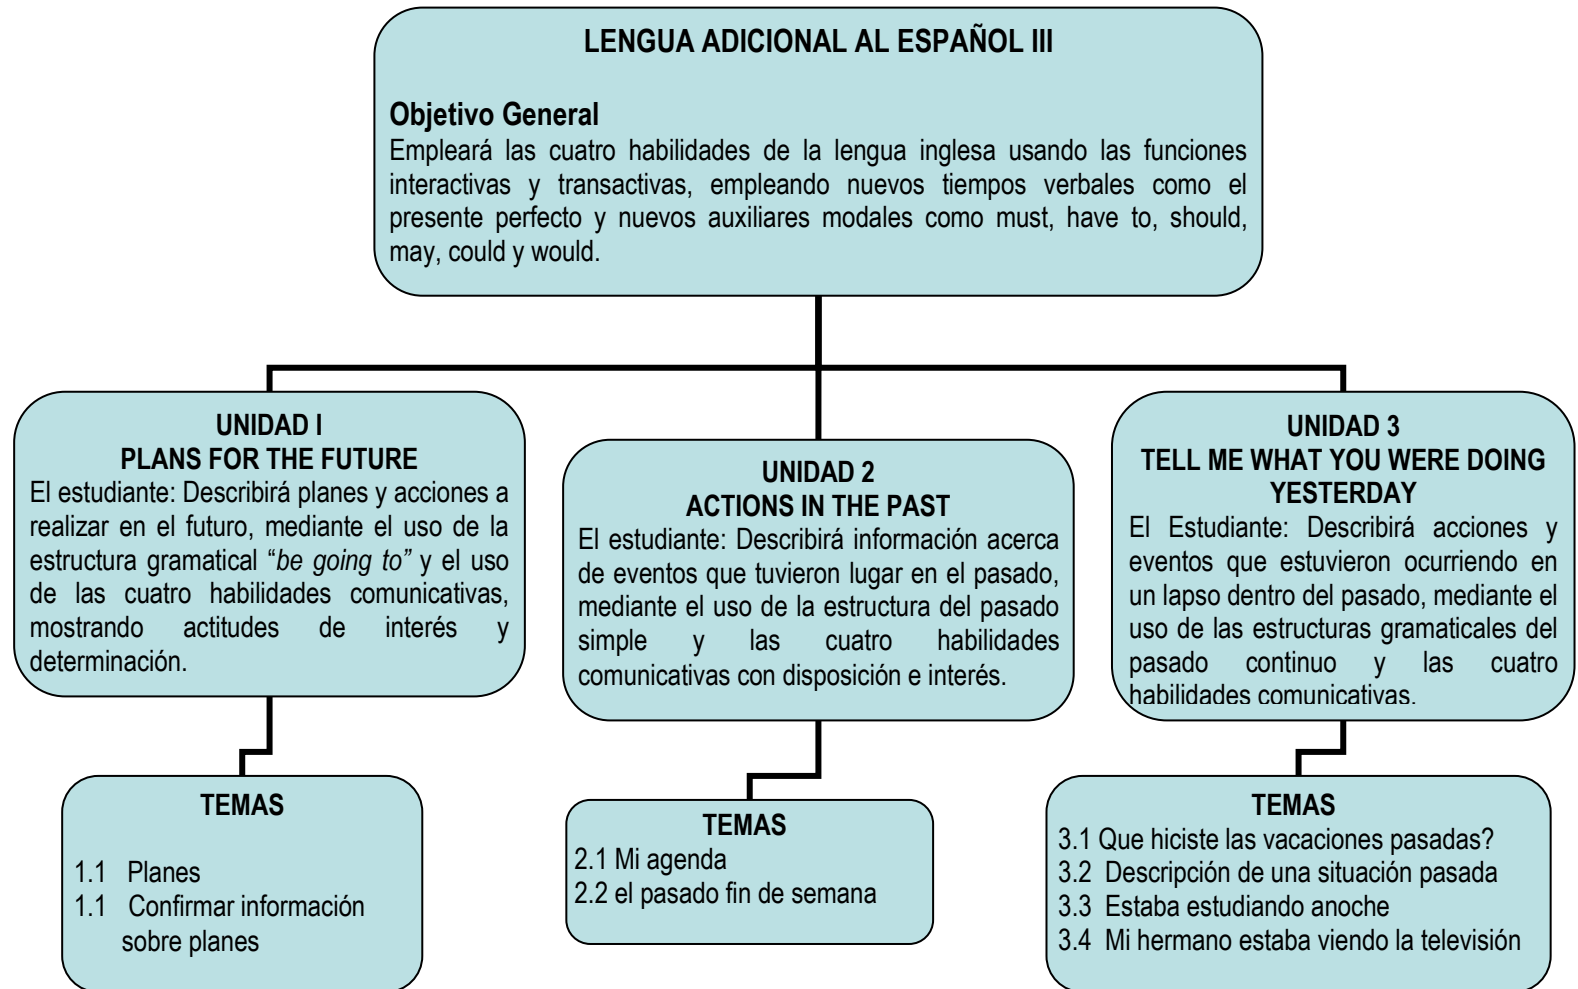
LENGUA ADICIONAL AL ESPAÑOL III

Objetivo General
Empleará las cuatro habilidades de la lengua inglesa usando las funciones interactivas y transactivas, empleando nuevos tiempos verbales como el presente perfecto y nuevos auxiliares modales como must, have to, should, may, could y would.

UNIDAD I
PLANS FOR THE FUTURE
El estudiante: Describirá planes y acciones a realizar en el futuro, mediante el uso de la estructura gramatical "*be going to*" y el uso de las cuatro habilidades comunicativas, mostrando actitudes de interés y determinación.

TEMAS
1.1 Planes
1.1 Confirmar información sobre planes

UNIDAD 2
ACTIONS IN THE PAST
El estudiante: Describirá información acerca de eventos que tuvieron lugar en el pasado, mediante el uso de la estructura del pasado simple y las cuatro habilidades comunicativas con disposición e interés.

TEMAS
2.1 Mi agenda
2.2 el pasado fin de semana

UNIDAD 3
TELL ME WHAT YOU WERE DOING YESTERDAY
El Estudiante: Describirá acciones y eventos que estuvieron ocurriendo en un lapso dentro del pasado, mediante el uso de las estructuras gramaticales del pasado continuo y las cuatro habilidades comunicativas.

TEMAS
3.1 Que hiciste las vacaciones pasadas?
3.2 Descripción de una situación pasada
3.3 Estaba estudiando anoche
3.4 Mi hermano estaba viendo la televisión